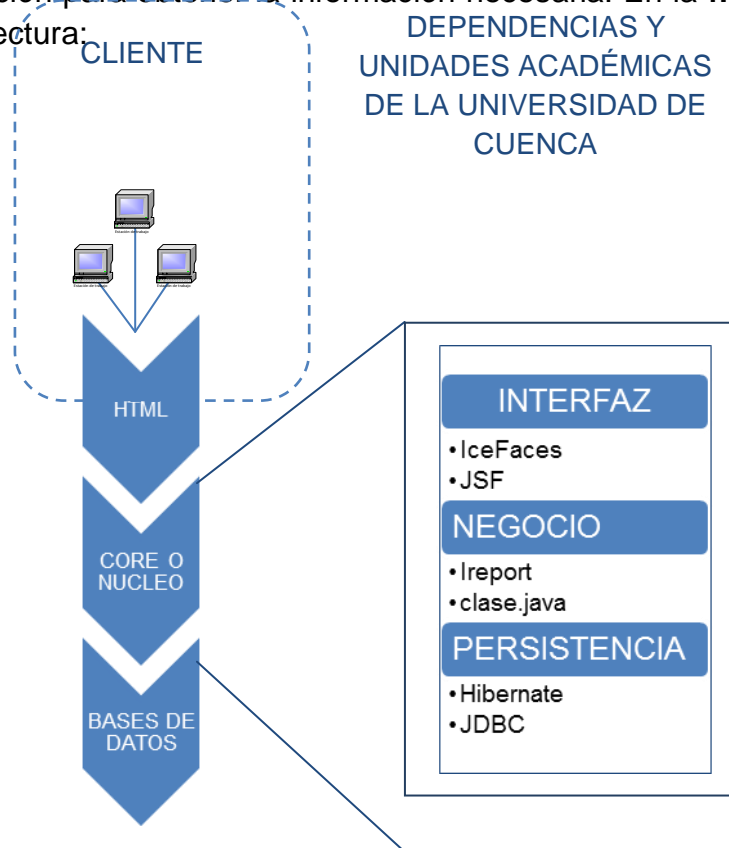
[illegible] información necesaria. En la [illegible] ectura:

CLIENTE

DEPENDENCIAS Y UNIDADES ACADÉMICAS DE LA UNIVERSIDAD DE CUENCA

HTML

CORE O NUCLEO

BASES DE DATOS

INTERFAZ
• IceFaces
• JSF

NEGOCIO
• Ireport
• clase.java

PERSISTENCIA
• Hibernate
• JDBC